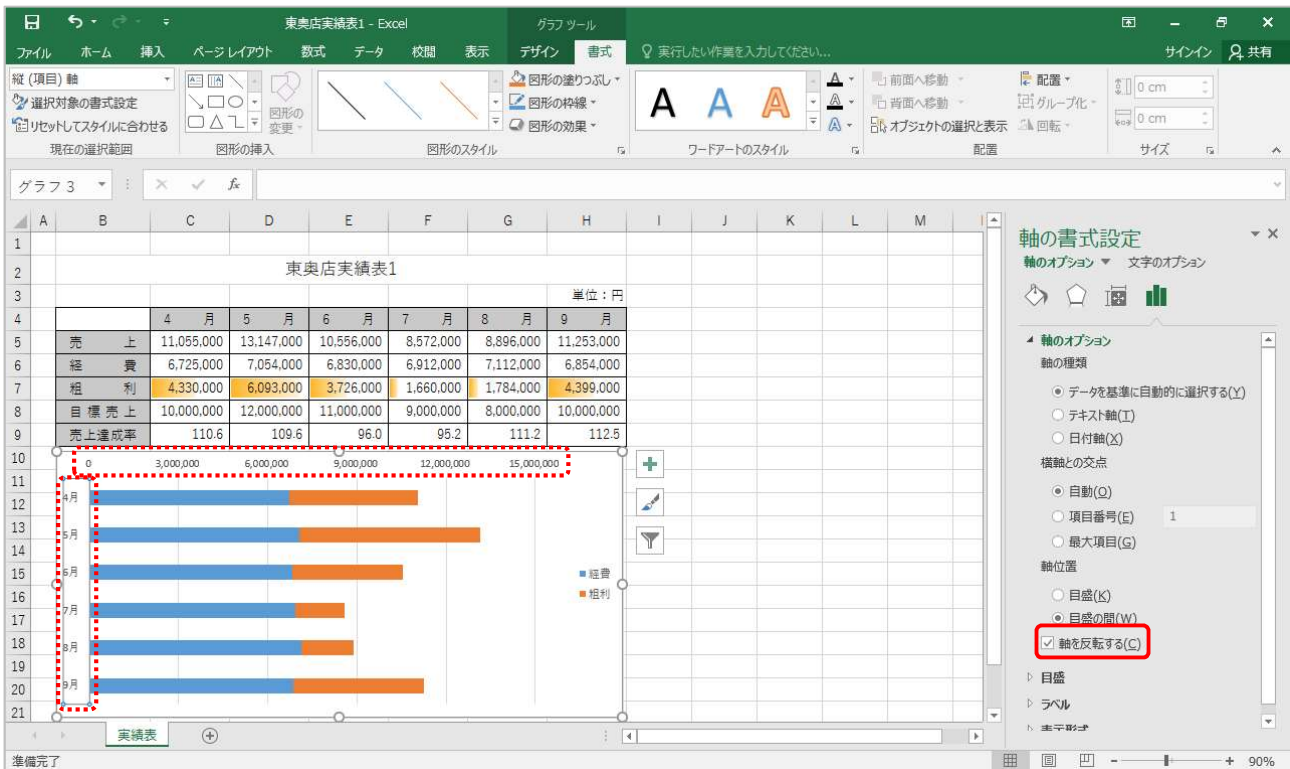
東奥店実績表1 - Excel
グラフ ツール
ファイル ホーム 挿入 ページ レイアウト 数式 データ 校閲 表示 デザイン 書式
実行したい作業を入力してください...
サインイン 共有
縦 (項目) 軸
選択対象の書式設定
リセットしてスタイルに合わせる
現在の選択範囲
図形の変更
図形の挿入
図形の塗りつぶし
図形の枠線
図形の効果
図形のスタイル
ワードアートのスタイル
前面へ移動
背面へ移動
オブジェクトの選択と表示
配置
グループ化
回転
配置
0 cm
0 cm
サイズ
グラフ 3
$f_x$

東奥店実績表1

単位：円

| | 4 月 | 5 月 | 6 月 | 7 月 | 8 月 | 9 月 |
|---|---|---|---|---|---|---|
| 売 上 | 11,055,000 | 13,147,000 | 10,556,000 | 8,572,000 | 8,896,000 | 11,253,000 |
| 経 費 | 6,725,000 | 7,054,000 | 6,830,000 | 6,912,000 | 7,112,000 | 6,854,000 |
| 粗 利 | 4,330,000 | 6,093,000 | 3,726,000 | 1,660,000 | 1,784,000 | 4,399,000 |
| 目 標 売 上 | 10,000,000 | 12,000,000 | 11,000,000 | 9,000,000 | 8,000,000 | 10,000,000 |
| 売上達成率 | 110.6 | 109.6 | 96.0 | 95.2 | 111.2 | 112.5 |

0 3,000,000 6,000,000 9,000,000 12,000,000 15,000,000
4月
5月
6月
7月
8月
9月
経費
粗利

軸の書式設定
軸のオプション 文字のオプション
軸のオプション
軸の種類
データを基準に自動的に選択する(Y)
テキスト軸(T)
日付軸(X)
横軸との交点
自動(O)
項目番号(E) 1
最大項目(G)
軸位置
目盛(K)
目盛の間(W)
軸を反転する(C)
目盛
ラベル
表示形式

実績表
準備完了
90%